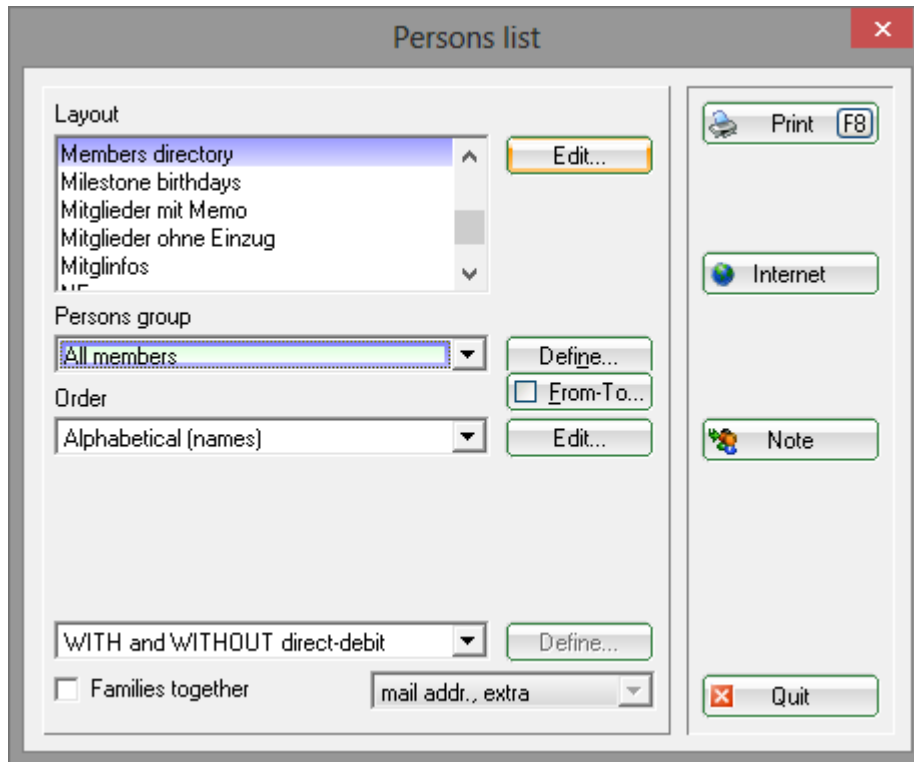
Persons list

Layout

Members directory
Milestone birthdays
Mitglieder mit Memo
Mitglieder ohne Einzug
Mitglinfos
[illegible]

Edit...

Persons group

All members

Define...

From-To...

Order

Alphabetical (names)

Edit...

WITH and WITHOUT direct-debit

Define...

Families together

mail addr., extra

Print F8

Internet

Note

Quit